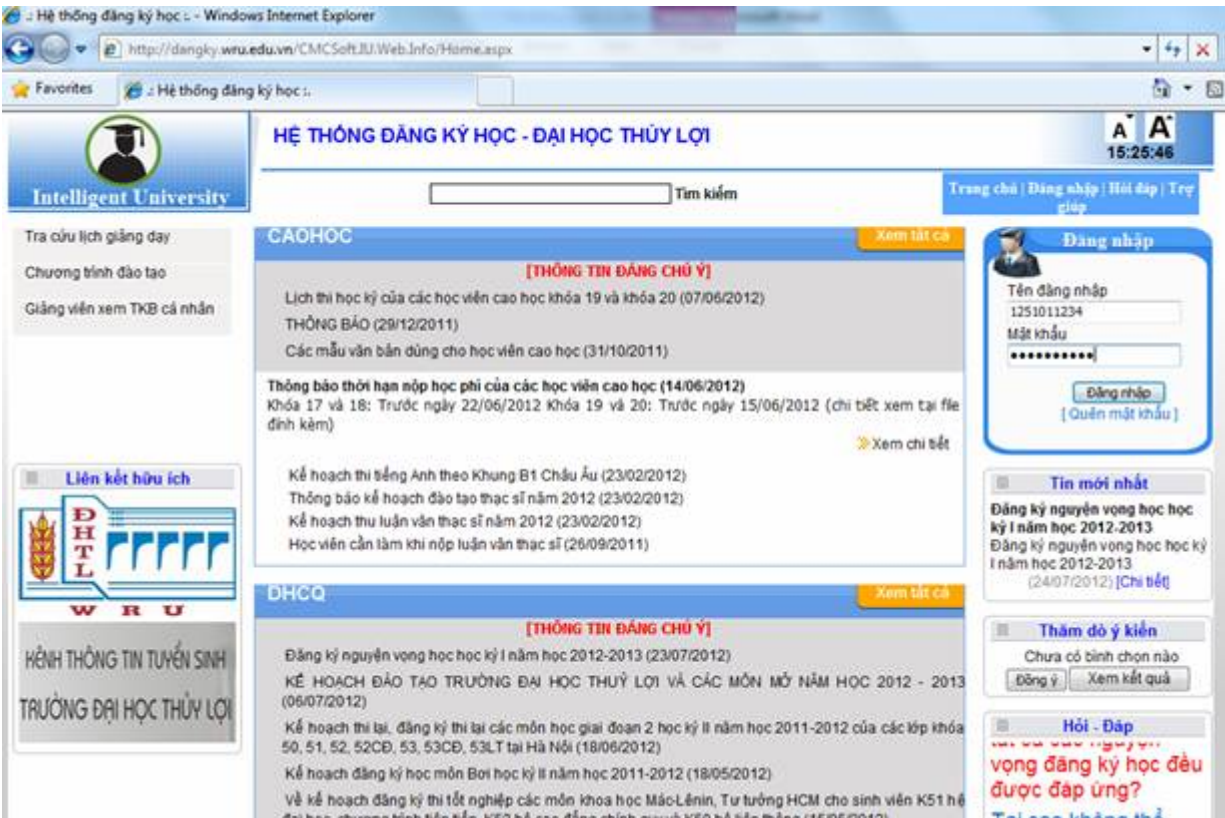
:: Hệ thống đăng ký học :. - Windows Internet Explorer

http://dangky.wru.edu.vn/CMCSoft.IU.Web.Info/Home.aspx

Favorites

:: Hệ thống đăng ký học :.

Intelligent University

HỆ THỐNG ĐĂNG KÝ HỌC - ĐẠI HỌC THỦY LỢI

A A
15:25:46

Tìm kiếm

Trang chủ | Đăng nhập | Hỏi đáp | Trợ giúp

Tra cứu lịch giảng dạy

Chương trình đào tạo

Giảng viên xem TKB cá nhân

CAOHOC

Xem tất cả

[THÔNG TIN ĐÁNG CHÚ Ý]

Lịch thi học kỳ của các học viên cao học khóa 19 và khóa 20 (07/06/2012)

THÔNG BÁO (29/12/2011)

Các mẫu văn bản dùng cho học viên cao học (31/10/2011)

Thông báo thời hạn nộp học phí của các học viên cao học (14/06/2012)

Khóa 17 và 18: Trước ngày 22/06/2012 Khóa 19 và 20: Trước ngày 15/06/2012 (chi tiết xem tại file đính kèm)

Xem chi tiết

Kế hoạch thi tiếng Anh theo Khung B1 Châu Âu (23/02/2012)

Thông báo kế hoạch đào tạo thạc sĩ năm 2012 (23/02/2012)

Kế hoạch thu luận văn thạc sĩ năm 2012 (23/02/2012)

Học viên cần làm khi nộp luận văn thạc sĩ (26/09/2011)

Đăng nhập

Tên đăng nhập

1251011234

Mật khẩu

••••••••••

Đăng nhập

[ Quên mật khẩu ]

Liên kết hữu ích

ĐHTL

W R U

KÊNH THÔNG TIN TUYỂN SINH TRƯỜNG ĐẠI HỌC THỦY LỢI

Tin mới nhất

Đăng ký nguyện vọng học học kỳ I năm học 2012-2013

Đăng ký nguyện vọng học học kỳ I năm học 2012-2013

(24/07/2012) [Chi tiết]

DHCQ

Xem tất cả

[THÔNG TIN ĐÁNG CHÚ Ý]

Đăng ký nguyện vọng học học kỳ I năm học 2012-2013 (23/07/2012)

KẾ HOẠCH ĐÀO TẠO TRƯỜNG ĐẠI HỌC THUỶ LỢI VÀ CÁC MÔN MỞ NĂM HỌC 2012 - 2013 (06/07/2012)

Kế hoạch thi lại, đăng ký thi lại các môn học giai đoạn 2 học kỳ II năm học 2011-2012 của các lớp khóa 50, 51, 52, 52CĐ, 53, 53CĐ, 53LT tại Hà Nội (18/06/2012)

Kế hoạch đăng ký học môn Bơi học kỳ II năm học 2011-2012 (18/05/2012)

Về kế hoạch đăng ký thi tốt nghiệp các môn khoa học Mác-Lênin, Tư tưởng HCM cho sinh viên K51 hệ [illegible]

Thăm dò ý kiến

Chưa có bình chọn nào

Đồng ý

Xem kết quả

Hỏi - Đáp

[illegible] vọng đăng ký học đều được đáp ứng?

Tại sao không thể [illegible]